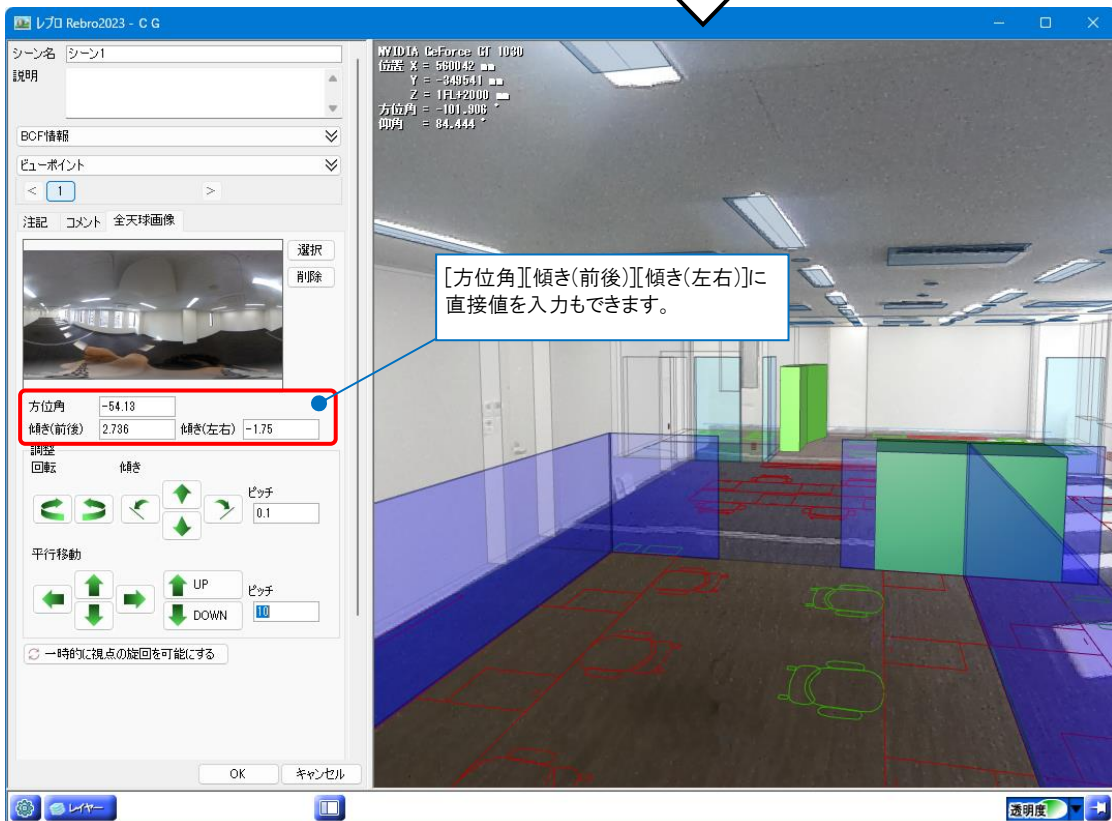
レブロ Rebro2023 - C G

シーン名 シーン1
説明

BCF情報
ビューポイント
< 1 >

注記 コメント 全天球画像
選択
削除

方位角 -54.13
傾き(前後) 2.736 傾き(左右) -1.75

調整
回転 傾き
ピッチ 0.1

平行移動
UP
DOWN
ピッチ 10

一時的に視点の旋回を可能にする

OK キャンセル

レイヤー

NVIDIA GeForce GT 1030
位置 X = 560042 mm
Y = -349541 mm
Z = 1FL+2000 mm
方位角 = -101.906 °
仰角 = 84.444 °

[方位角][傾き(前後)][傾き(左右)]に直接値を入力もできます。

透明度